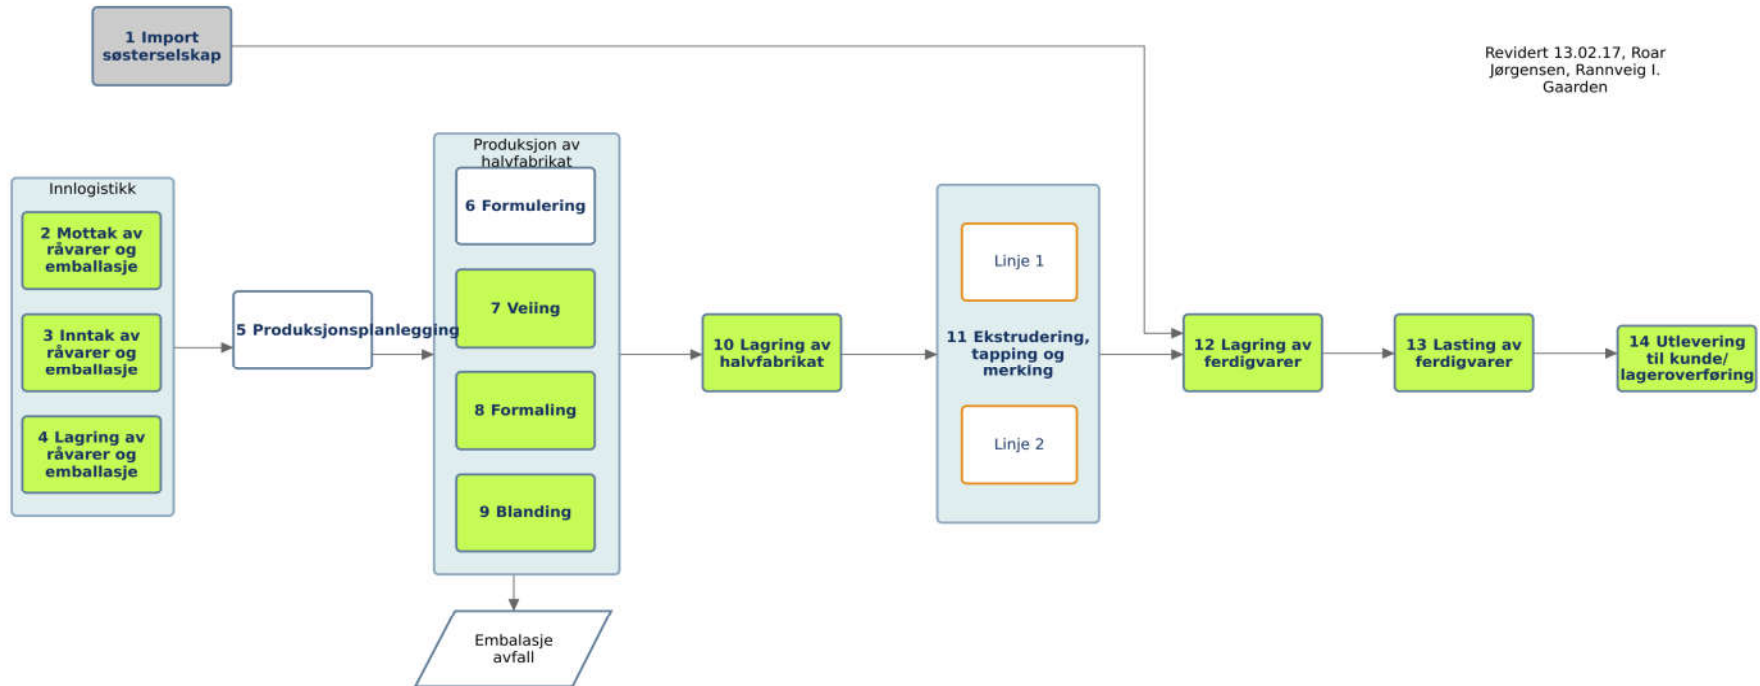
1 Import søsterselskap

Revidert 13.02.17, Roar Jørgensen, Rannveig I. Gaarden

Innlogistikk

2 Mottak av råvarer og emballasje

3 Inntak av råvarer og emballasje

4 Lagring av råvarer og emballasje

5 Produksjonsplanlegging

Produksjon av halvfabrikat

6 Formulering

7 Veiing

8 Formaling

9 Blanding

Embalasje avfall

10 Lagring av halvfabrikat

Linje 1

11 Ekstrudering, tapping og merking

Linje 2

12 Lagring av ferdigvarer

13 Lasting av ferdigvarer

14 Utlevering til kunde/ lageroverføring